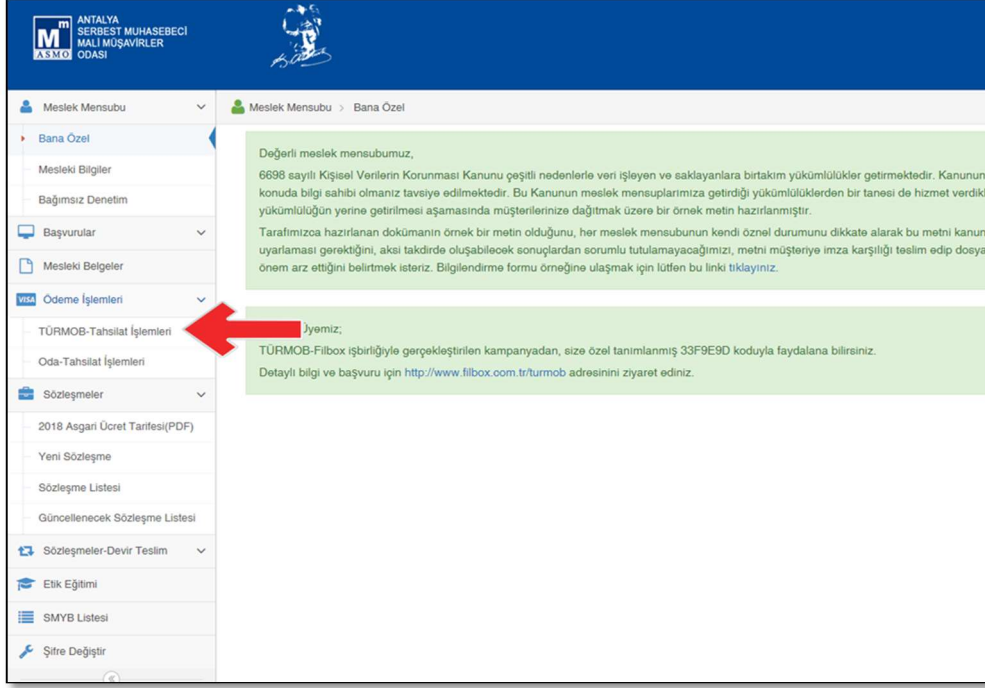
M ASMO ANTALYA SERBEST MUHASEBECİ MALİ MÜŞAVİRLER ODASI

Meslek Mensubu
Bana Özel
Mesleki Bilgiler
Bağımsız Denetim
Başvurular
Mesleki Belgeler
VISA Ödeme İşlemleri
TÜRMOB-Tahsilat İşlemleri
Oda-Tahsilat İşlemleri
Sözleşmeler
2018 Asgari Ücret Tarifesi(PDF)
Yeni Sözleşme
Sözleşme Listesi
Güncellenecek Sözleşme Listesi
Sözleşmeler-Devir Teslim
Etik Eğitimi
SMYB Listesi
Şifre Değiştir

Meslek Mensubu > Bana Özel

Değerli meslek mensubumuz,

6698 sayılı Kişisel Verilerin Korunması Kanunu çeşitli nedenlerle veri işleyen ve saklayanlara birtakım yükümlülükler getirmektedir. Kanunun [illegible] konuda bilgi sahibi olmanız tavsiye edilmektedir. Bu Kanunun meslek mensuplarımıza getirdiği yükümlülüklerden bir tanesi de hizmet verdikl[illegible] yükümlülüğün yerine getirilmesi aşamasında müşterilerinize dağıtmak üzere bir örnek metin hazırlanmıştır.

Tarafımızca hazırlanan dokümanın örnek bir metin olduğunu, her meslek mensubunun kendi öznel durumunu dikkate alarak bu metni kanun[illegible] uyarlaması gerektiğini, aksi takdirde oluşabilecek sonuçlardan sorumlu tutulamayacağımızı, metni müşteriye imza karşılığı teslim edip dosya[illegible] önem arz ettiğini belirtmek isteriz. Bilgilendirme formu örneğine ulaşmak için lütfen bu linki tıklayınız.

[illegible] Üyemiz;

TÜRMOB-Filbox işbirliğiyle gerçekleştirilen kampanyadan, size özel tanımlanmış 33F9E9D koduyla faydalana bilirsiniz.

Detaylı bilgi ve başvuru için http://www.filbox.com.tr/turmob adresinini ziyaret ediniz.